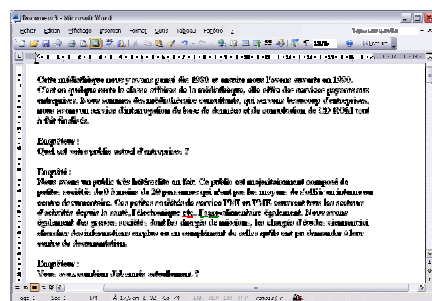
Document 3 - Microsoft Word

Fichier Edition Affichage Insertion Format Outils Tableau Fenêtre ?

Cette médiathèque ouverte pour le grand public en 1980 et a ouvert à l'accès en 1990. C'est en quelque sorte la classe affaires de la médiathèque, elle offre des services payants aux entreprises. Il vous sommes des médiathécaires qui travaillent beaucoup d'entreprises, nous avons un service d'interrogation de base de données et de consultation de CD ROM tout à fait gratuits.

Enquêteur :
Quel est votre public actuel d'entreprises ?

Enquêté :
Nous avons un public très hétéroclite en fait. Ce public est majoritairement composé de petites sociétés. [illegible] de 20 personnes qui n'ont pas les moyens de s'offrir un informaticien ou centre de documentation. Ces petites sociétés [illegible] service PME en PMI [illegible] les secteurs d'activités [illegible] le conseil, l'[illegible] etc. L'agroalimentaire également. Nous avons également des grosses sociétés, dont les chargés de missions, les chargés d'études, viennent ici chercher des informations en complément de celles qu'ils ont pu demander à leur centre de documentation.

Enquêteur :
Vous avez combien d'abonnés actuellement ?